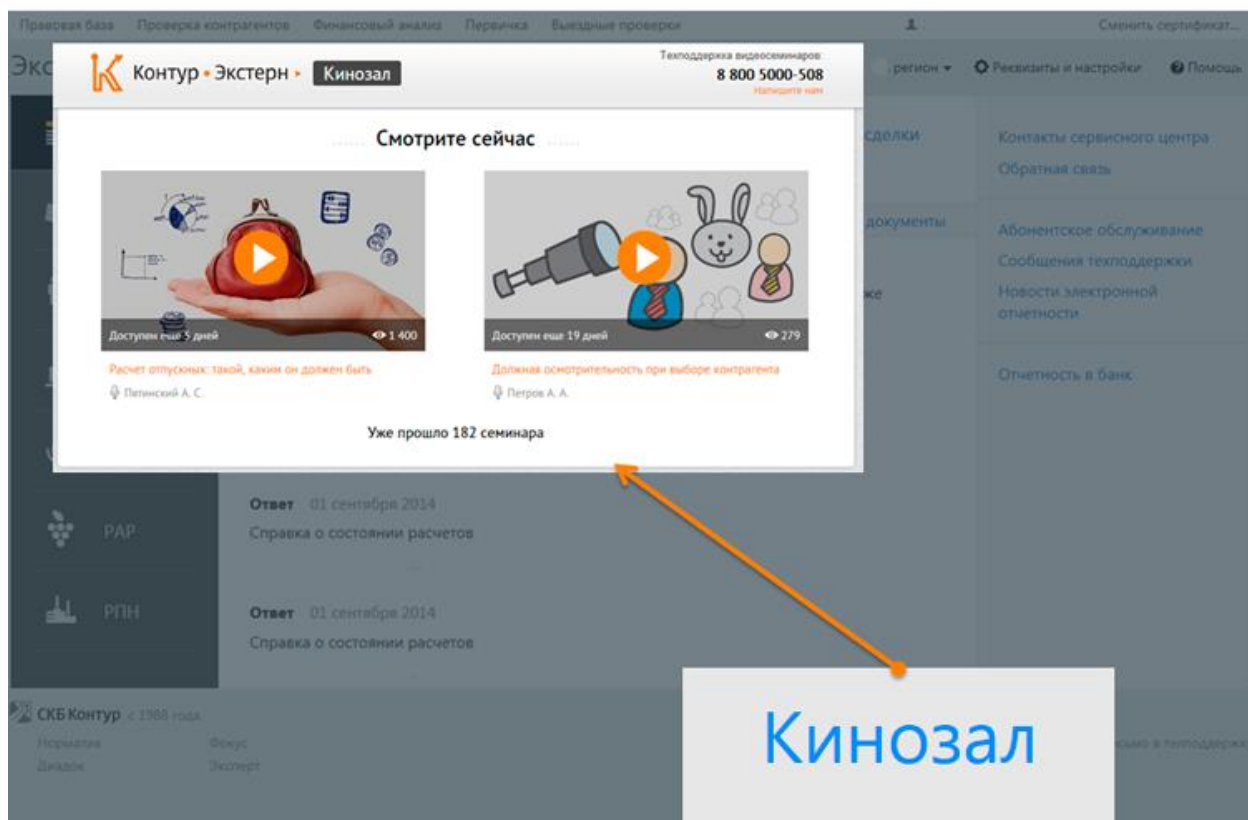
Правовая база Проверка контрагентов Финансовый анализ Первичка Выездные проверки Сменить сертификат...

Экс

регион ▾ Реквизиты и настройки Помощь

Контур • Экстерн • Кинозал

Техподдержка видеосеминаров:
8 800 5000-508
Напишите нам

Смотрите сейчас

Доступен еще 5 дней 1 400

Расчет отпускных: такой, каким он должен быть

Пятинский А. С.

Доступен еще 19 дней 279

Должная осмотрительность при выборе контрагента

Петров А. А.

Уже прошло 182 семинара

сделки

документы

же

Контакты сервисного центра
Обратная связь

Абонентское обслуживание
Сообщения техподдержки
Новости электронной отчетности

Отчетность в банк

РАР

РПН

Ответ 01 сентября 2014
Справка о состоянии расчетов

Ответ 01 сентября 2014
Справка о состоянии расчетов

СКБ Контур с 1988 года

Нормативы Фокус
Диадок Эксперт

Кинозал

письмо в техподдержку